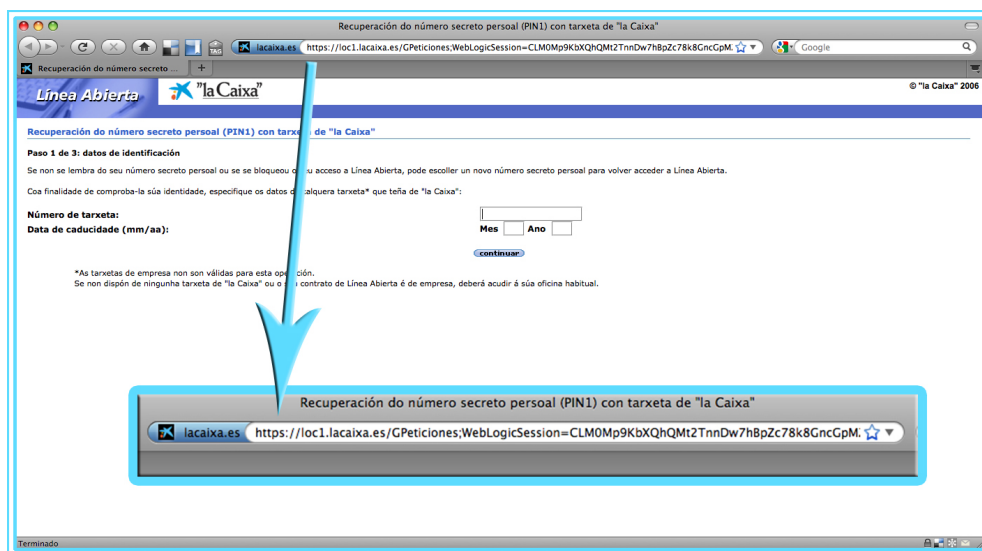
Recuperación do número secreto persoal (PIN1) con tarxeta de "la Caixa"

lacaixa.es https://loc1.lacaixa.es/GPeticiones;WebLogicSession=CLM0Mp9KbXQhQMt2TnnDw7hBpZc78k8GncGpM.

Google

Recuperación do número secreto ...

Línea Abierta "la Caixa"

© "la Caixa" 2006

Recuperación do número secreto persoal (PIN1) con tarxeta de "la Caixa"

Paso 1 de 3: datos de identificación

Se non se lembra do seu número secreto persoal ou se se bloqueou o seu acceso a Línea Abierta, pode escoller un novo número secreto persoal para volver acceder a Línea Abierta.

Coa finalidade de comproba-la súa identidade, especifique os datos de calquera tarxeta* que teña de "la Caixa":

Número de tarxeta:

Data de caducidade (mm/aa): Mes Ano

continuar

*As tarxetas de empresa non son válidas para esta operación.
Se non dispón de ningunha tarxeta de "la Caixa" ou o seu contrato de Línea Abierta é de empresa, deberá acudir á súa oficina habitual.

Recuperación do número secreto persoal (PIN1) con tarxeta de "la Caixa"

lacaixa.es https://loc1.lacaixa.es/GPeticiones;WebLogicSession=CLM0Mp9KbXQhQMt2TnnDw7hBpZc78k8GncGpM.

Terminado